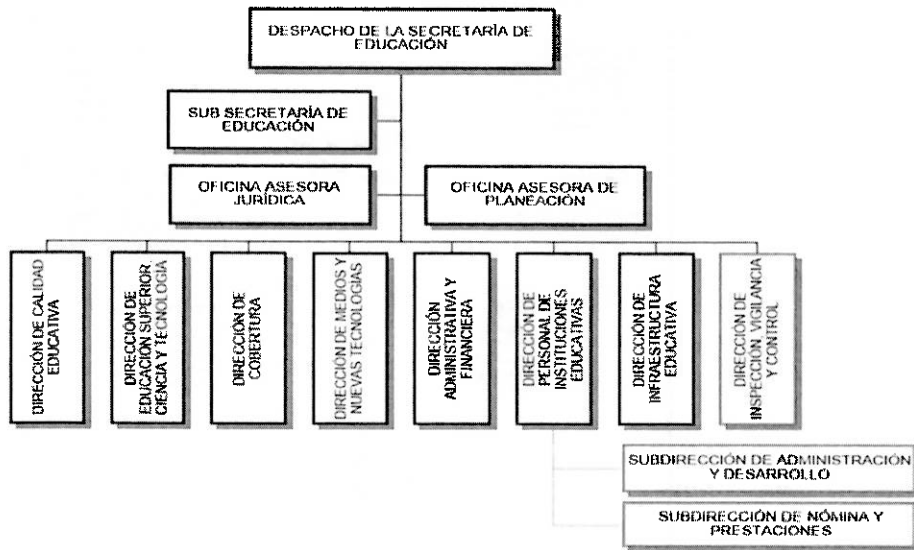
DESPACHO DE LA SECRETARÍA DE EDUCACIÓN

SUB SECRETARÍA DE EDUCACIÓN

OFICINA ASESORA JURÍDICA

OFICINA ASESORA DE PLANEACIÓN

DIRECCIÓN DE CALIDAD EDUCATIVA

DIRECCIÓN DE EDUCACIÓN SUPERIOR CIENCIA Y TECNOLOGIA

DIRECCIÓN DE COBERTURA

DIRECCIÓN DE MEDIOS Y NUEVAS TECNOLOGIAS

DIRECCIÓN ADMINISTRATIVA Y FINANCIERA

DIRECCIÓN DE PERSONAL DE INSTITUCIONES EDUCATIVAS

DIRECCIÓN DE INFRAESTRUCTURA EDUCATIVA

DIRECCIÓN DE INSPECCIÓN VIGILANCIA Y CONTROL

SUBDIRECCIÓN DE ADMINISTRACIÓN Y DESARROLLO

SUBDIRECCIÓN DE NÓMINA Y PRESTACIONES